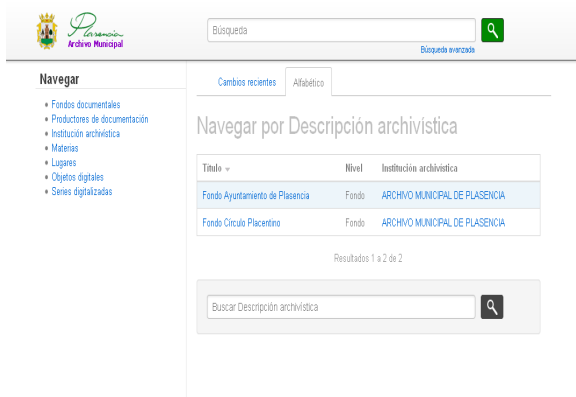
Plasencia
Archivo Municipal

Búsqueda

Búsqueda avanzada

Navegar

- Fondos documentales
- Productores de documentación
- Institución archivística
- Materias
- Lugares
- Objetos digitales
- Series digitalizadas

Cambios recientes

Alfabético

Navegar por Descripción archivística

| Título | Nivel | Institución archivística |
|---|---|---|
| Fondo Ayuntamiento de Plasencia | Fondo | ARCHIVO MUNICIPAL DE PLASENCIA |
| Fondo Círculo Placentino | Fondo | ARCHIVO MUNICIPAL DE PLASENCIA |

Resultados 1 a 2 de 2

Buscar Descripción archivística